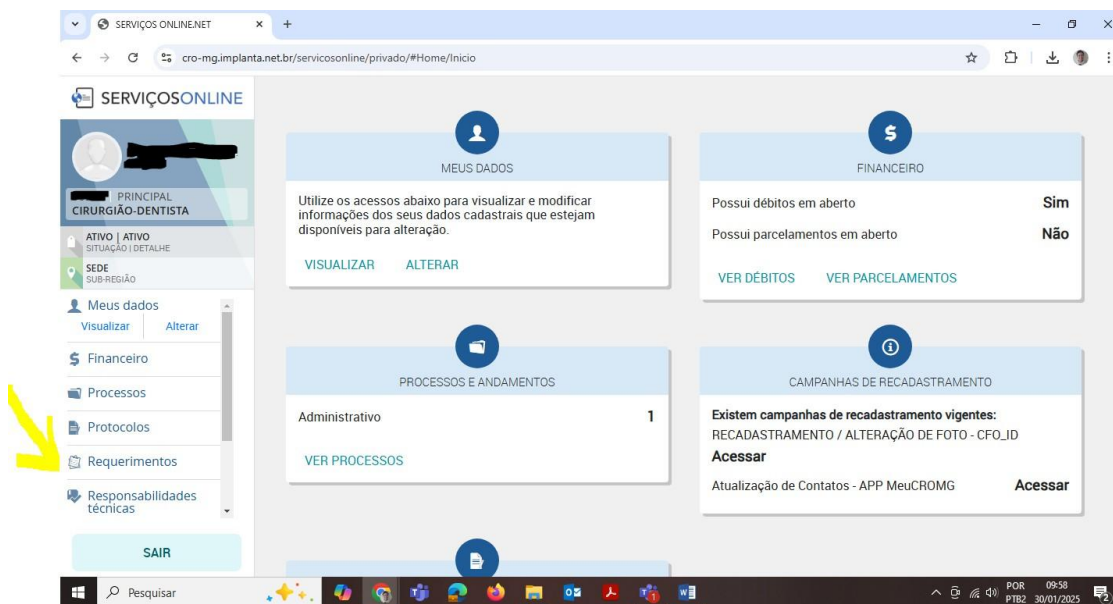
SERVIÇOS ONLINE.NET

cro-mg.implanta.net.br/servicosonline/privado/#Home/Inicio

SERVIÇOSONLINE

PRINCIPAL
CIRURGIÃO-DENTISTA

ATIVO | ATIVO
SITUAÇÃO | DETALHE

SEDE
SUB-REGIÃO

Meus dados
Visualizar Alterar

Financeiro

Processos

Protocolos

Requerimentos

Responsabilidades técnicas

SAIR

MEUS DADOS

Utilize os acessos abaixo para visualizar e modificar informações dos seus dados cadastrais que estejam disponíveis para alteração.

VISUALIZAR ALTERAR

FINANCEIRO

Possui débitos em aberto Sim

Possui parcelamentos em aberto Não

VER DÉBITOS VER PARCELAMENTOS

PROCESSOS E ANDAMENTOS

Administrativo 1

VER PROCESSOS

CAMPANHAS DE RECADASTRAMENTO

Existem campanhas de recadastramento vigentes:
RECADASTRAMENTO / ALTERAÇÃO DE FOTO - CFO_ID
Acessar

Atualização de Contatos - APP MeuCROMG Acessar

Pesquisar

POR PTB2 09:58 30/01/2025